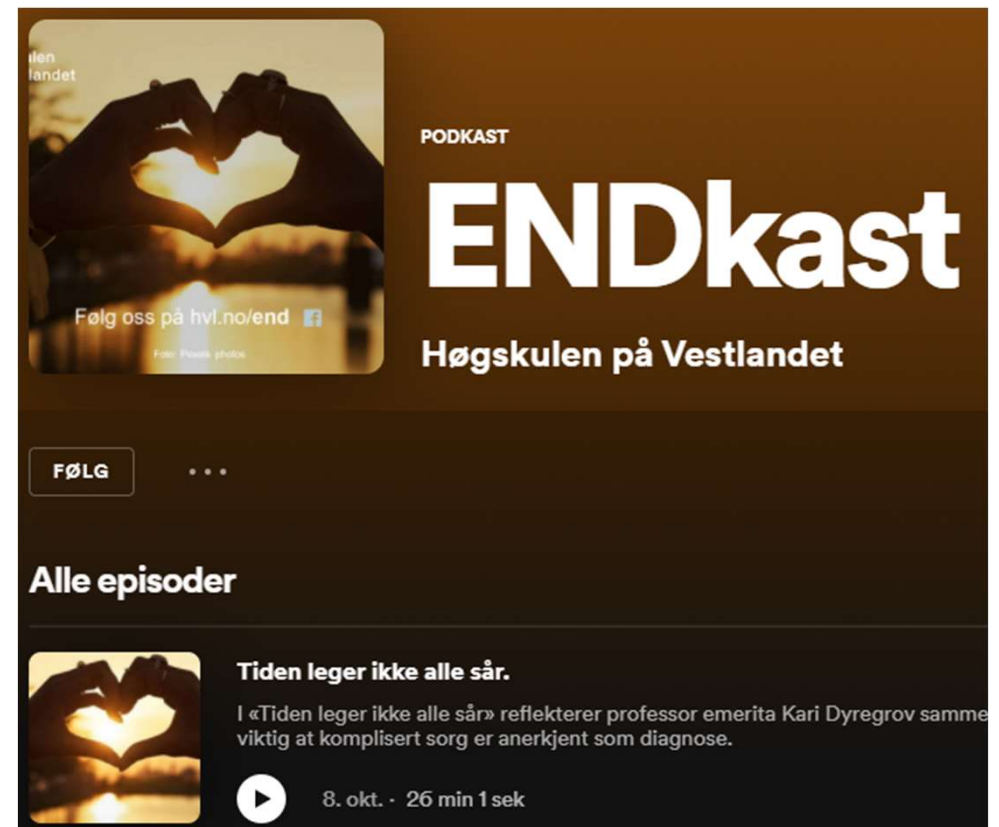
ulen
landet

Følg oss på hvl.no/end

Foto: Pexels photos

PODKAST

ENDkast

Høgskulen på Vestlandet

FØLG

• • •

Alle episoder

Tiden leger ikke alle sår.

I «Tiden leger ikke alle sår» reflekterer professor emerita Kari Dyregrov samme viktig at komplisert sorg er anerkjent som diagnose.

8. okt. · 26 min 1 sek